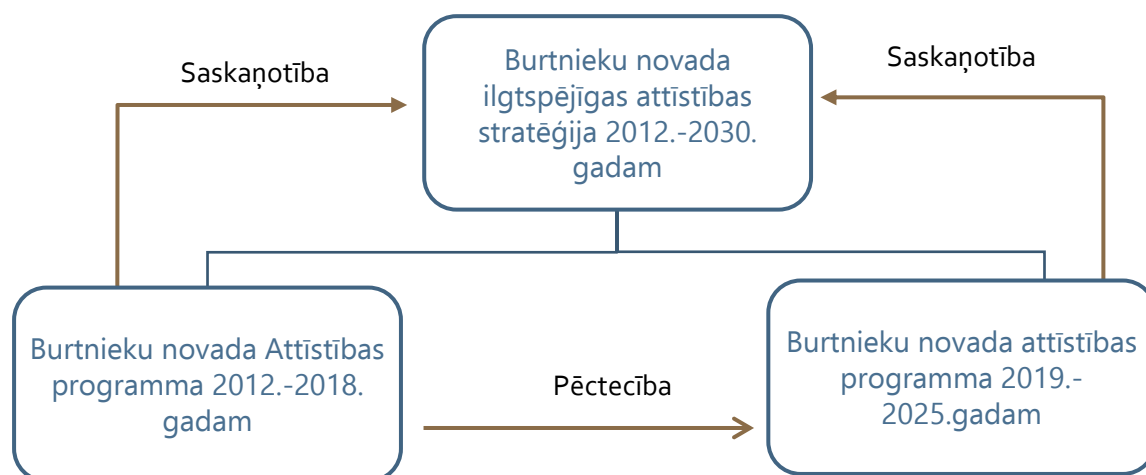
Saskaņotība

Burtnieku novada ilgtspējīgas attīstības stratēģija 2012.-2030. gadam

Saskaņotība

Burtnieku novada Attīstības programma 2012.-2018. gadam

Pēctecība

Burtnieku novada attīstības programma 2019.-2025.gadam